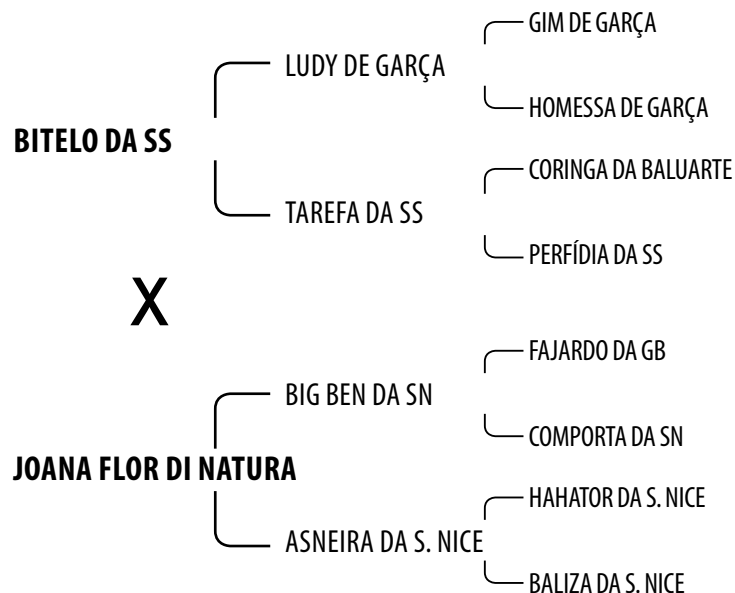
GIM DE GARÇA

LUDY DE GARÇA

HOMESSA DE GARÇA

BITELO DA SS

CORINGA DA BALUARTE

TAREFA DA SS

PERFÍDIA DA SS

X

FAJARDO DA GB

BIG BEN DA SN

COMPORTA DA SN

JOANA FLOR DI NATURA

HAHATOR DA S. NICE

ASNEIRA DA S. NICE

BALIZA DA S. NICE